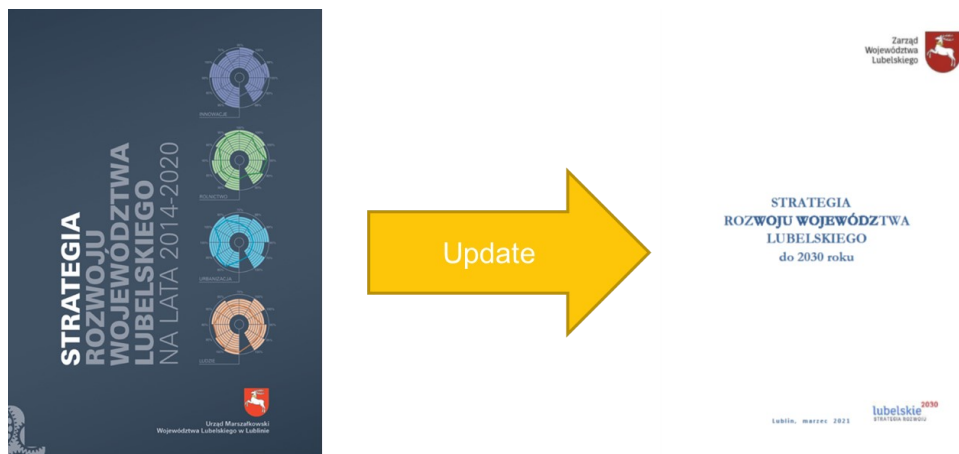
STRATEGIA ROZWOJU WOJEWÓDZTWA LUBELSKIEGO NA LATA 2014-2020

INNOWACJE

ROLNICTWO

URBANIZACJA

LUDZIE

Urząd Marszałkowski Województwa Lubelskiego w Lublinie

Update

Zarząd Województwa Lubelskiego

STRATEGIA ROZWOJU WOJEWÓDZTWA LUBELSKIEGO do 2030 roku

Lublin, marzec 2021

lubelskie 2030 STRATEGIA ROZWOJU